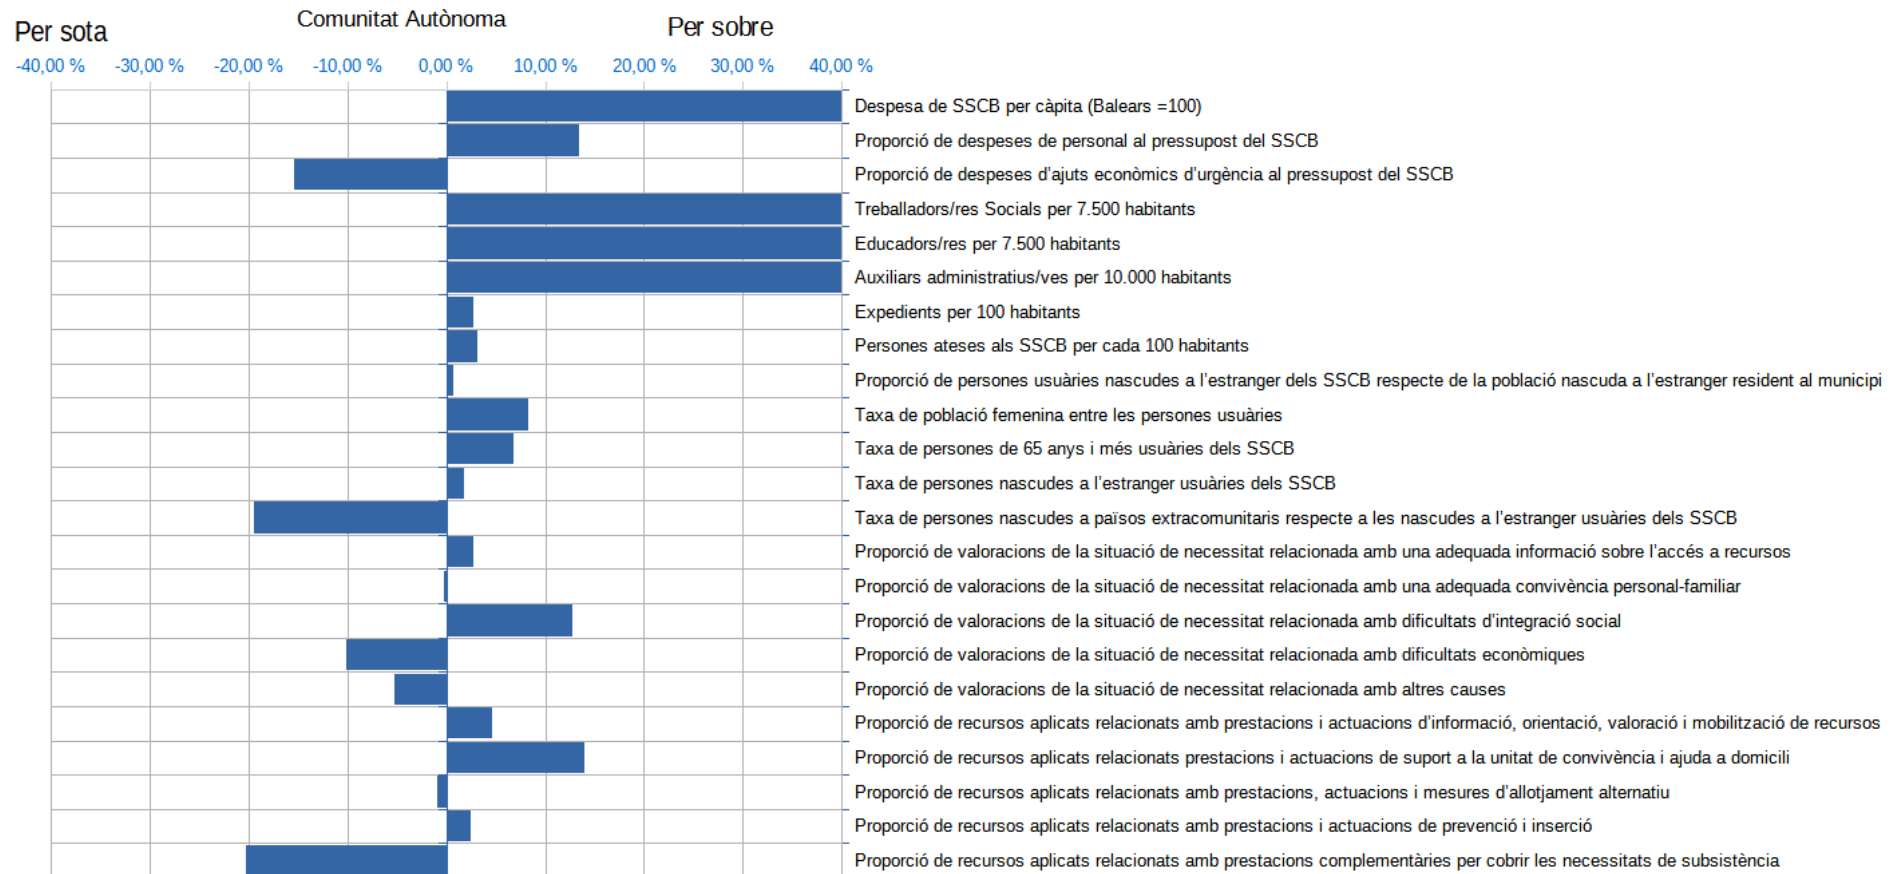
Per sota
Comunitat Autònoma
Per sobre

-40,00 % -30,00 % -20,00 % -10,00 % 0,00 % 10,00 % 20,00 % 30,00 % 40,00 %

Despesa de SSCB per càpita (Balears =100)
Proporció de despeses de personal al pressupost del SSCB
Proporció de despeses d'ajuts econòmics d'urgència al pressupost del SSCB
Treballadors/res Socials per 7.500 habitants
Educadors/res per 7.500 habitants
Auxiliars administratius/ves per 10.000 habitants
Expedients per 100 habitants
Persones ateses als SSCB per cada 100 habitants
Proporció de persones usuàries nascudes a l'estranger dels SSCB respecte de la població nascuda a l'estranger resident al municipi
Taxa de població femenina entre les persones usuàries
Taxa de persones de 65 anys i més usuàries dels SSCB
Taxa de persones nascudes a l'estranger usuàries dels SSCB
Taxa de persones nascudes a països extracomunitaris respecte a les nascudes a l'estranger usuàries dels SSCB
Proporció de valoracions de la situació de necessitat relacionada amb una adequada informació sobre l'accés a recursos
Proporció de valoracions de la situació de necessitat relacionada amb una adequada convivència personal-familiar
Proporció de valoracions de la situació de necessitat relacionada amb dificultats d'integració social
Proporció de valoracions de la situació de necessitat relacionada amb dificultats econòmiques
Proporció de valoracions de la situació de necessitat relacionada amb altres causes
Proporció de recursos aplicats relacionats amb prestacions i actuacions d'informació, orientació, valoració i mobilització de recursos
Proporció de recursos aplicats relacionats prestacions i actuacions de suport a la unitat de convivència i ajuda a domicili
Proporció de recursos aplicats relacionats amb prestacions, actuacions i mesures d'allotjament alternatiu
Proporció de recursos aplicats relacionats amb prestacions i actuacions de prevenció i inserció
Proporció de recursos aplicats relacionats amb prestacions complementàries per cobrir les necessitats de subsistència